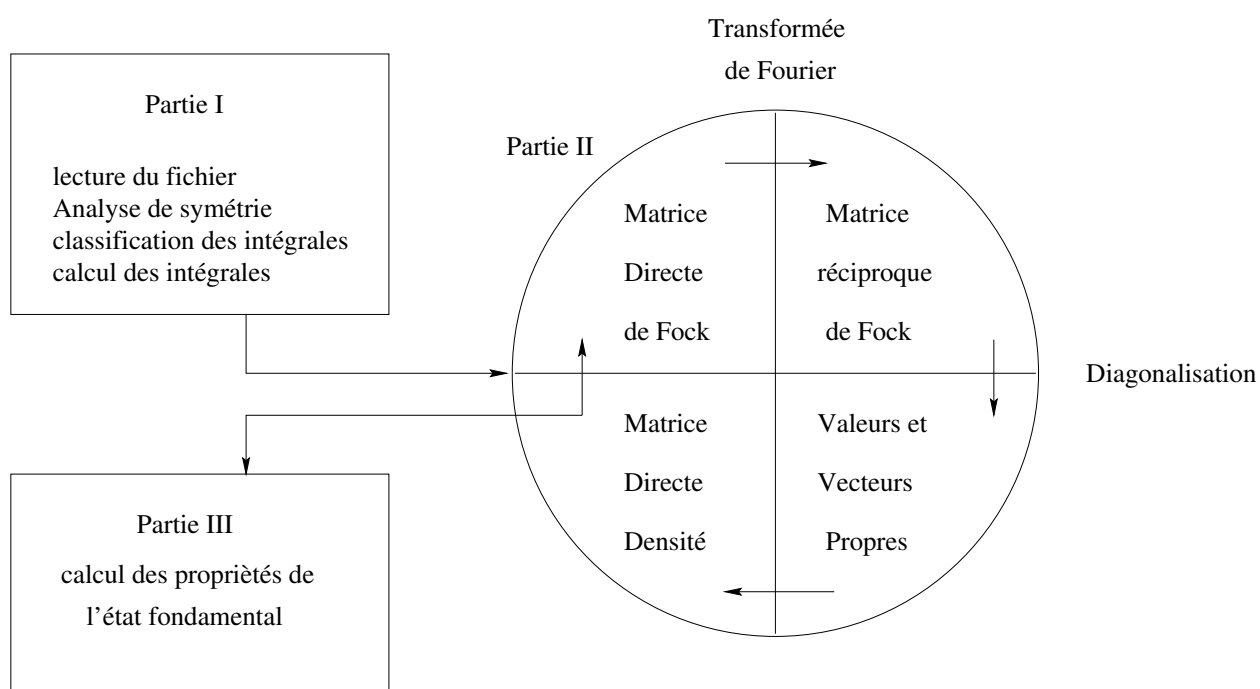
Partie I

lecture du fichier
Analyse de symétrie
classification des intégrales
calcul des intégrales

Transformée
de Fourier

Partie II

Matrice
Directe
de Fock

Matrice
réciproque
de Fock

Diagonalisation

Matrice
Directe
Densité

Valeurs et
Vecteurs
Propres

Partie III

calcul des propriètés de
l'état fondamental